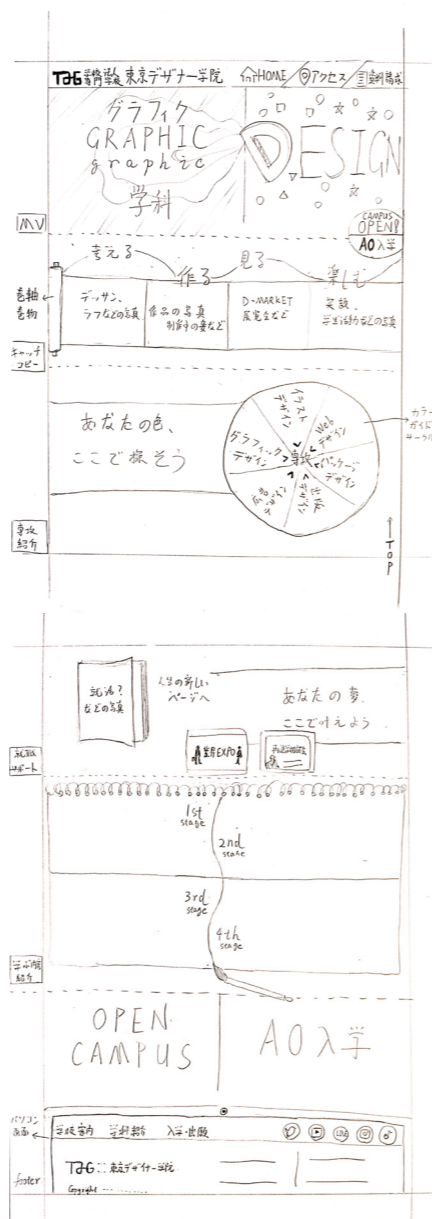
TAG 専門学校 東京デザイナー学院 HOME アクセス 資料請求

グラフィック
GRAPHIC
graphic
学科

DESIGN

CAMPUS OPEN!
AO入学

MV

考える 作る 見る 楽しむ

巻軸 巻物

デッサン、ラフなどの写真
作品の写真 制作の姿など
D-MARKET 展覧会など
実験、学生の紹介などの写真

キャッチコピー

あなたの色、ここで探そう

イラストデザイン
Webデザイン
パッケージデザイン
出版
広告デザイン
グラフィックデザイン
学科

カラーガイド サークル

専攻紹介

TOP

就活?などの写真

人生の新しいページへ

あなたの夢、ここで叶えよう

業界EXPO
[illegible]

就職サポート

1st stage
2nd stage
3rd stage
4th stage

学び方紹介

OPEN CAMPUS

AO入学

パソコン画面

学校案内 学科紹介 入学・出願

footer

TAG 東京デザイナー学院

Copyright ……